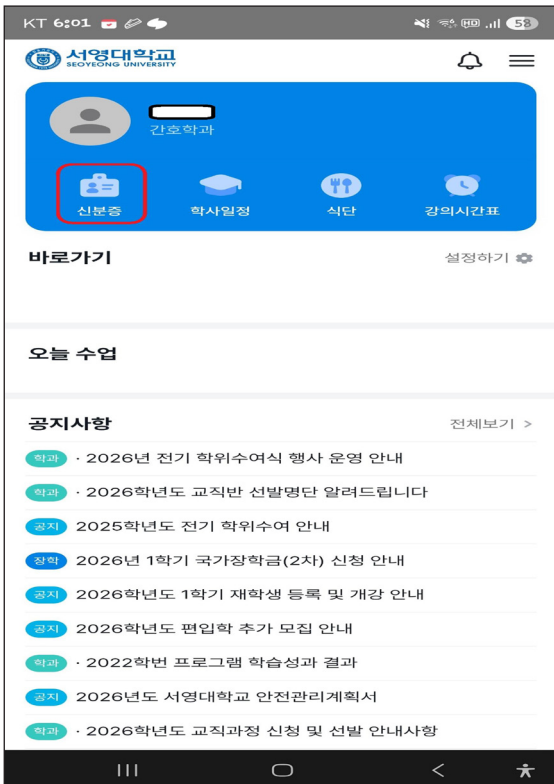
KT 6:01

58

서영대학교
SEOYEONG UNIVERSITY

간호학과

신분증
학사일정
식단
강의시간표

바로가기
설정하기

오늘 수업

공지사항
전체보기 >

학과 · 2026년 전기 학위수여식 행사 운영 안내
학과 · 2026학년도 교직반 선발명단 알려드립니다
공지 2025학년도 전기 학위수여 안내
장학 2026년 1학기 국가장학금(2차) 신청 안내
공지 2026학년도 1학기 재학생 등록 및 개강 안내
공지 2026학년도 편입학 추가 모집 안내
학과 · 2022학번 프로그램 학습성과 결과
공지 2026년도 서영대학교 안전관리계획서
학과 · 2026학년도 교직과정 신청 및 선발 안내사항